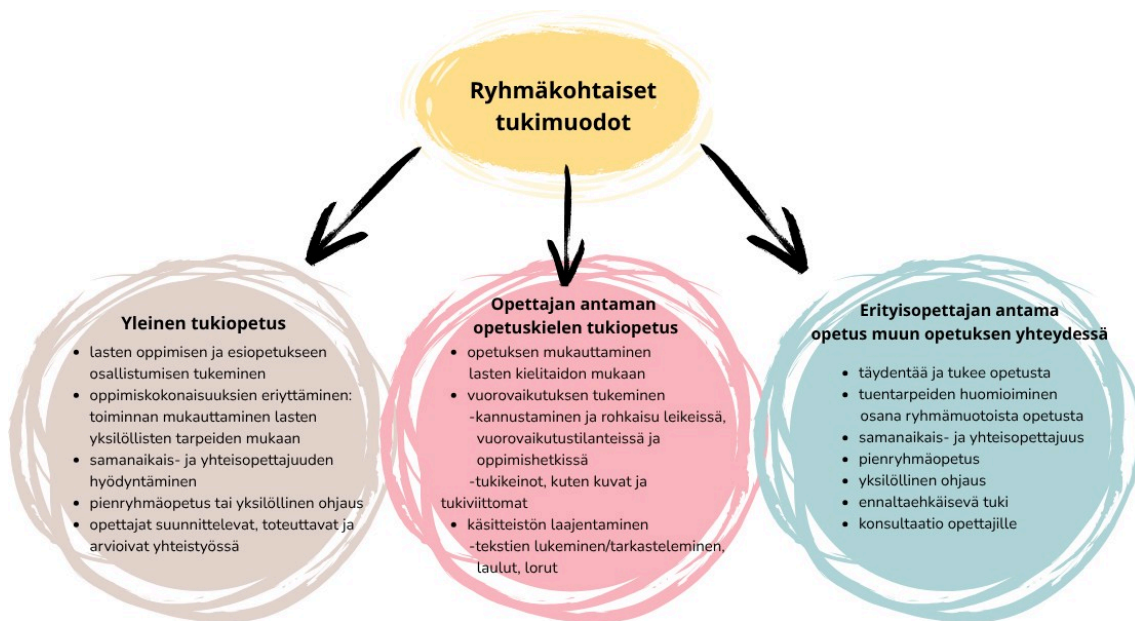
Ryhmäkohtaiset tukimuodot

Yleinen tukiopetus

- lasten oppimisen ja esiopetukseen osallistumisen tukeminen
- oppimiskokonaisuuksien eriyttäminen: toiminnan mukauttaminen lasten yksilöllisten tarpeiden mukaan
- samanaikais- ja yhteisopettajuuden hyödyntäminen
- pienryhmäopetus tai yksilöllinen ohjaus
- opettajat suunnittelevat, toteuttavat ja arvioivat yhteistyössä

Opettajan antaman opetuskielen tukiopetus

- opetuksen mukauttaminen lasten kielitaidon mukaan
- vuorovaikutuksen tukeminen
-kannustaminen ja rohkaisu leikeissä, vuorovaikutustilanteissä ja oppimishetkissä
-tukikeinot, kuten kuvat ja tukiviittomat
- käsitteistön laajentaminen
-tekstien lukeminen/tarkasteleminen, laulut, lorut

Erityisopettajan antama opetus muun opetuksen yhteydessä

- täydentää ja tukee opetusta
- tuentarpeiden huomioiminen osana ryhmämuotoista opetusta
- samanaikais- ja yhteisopettajuus
- pienryhmäopetus
- yksilöllinen ohjaus
- ennaltaehkäisevä tuki
- konsultaatio opettajille